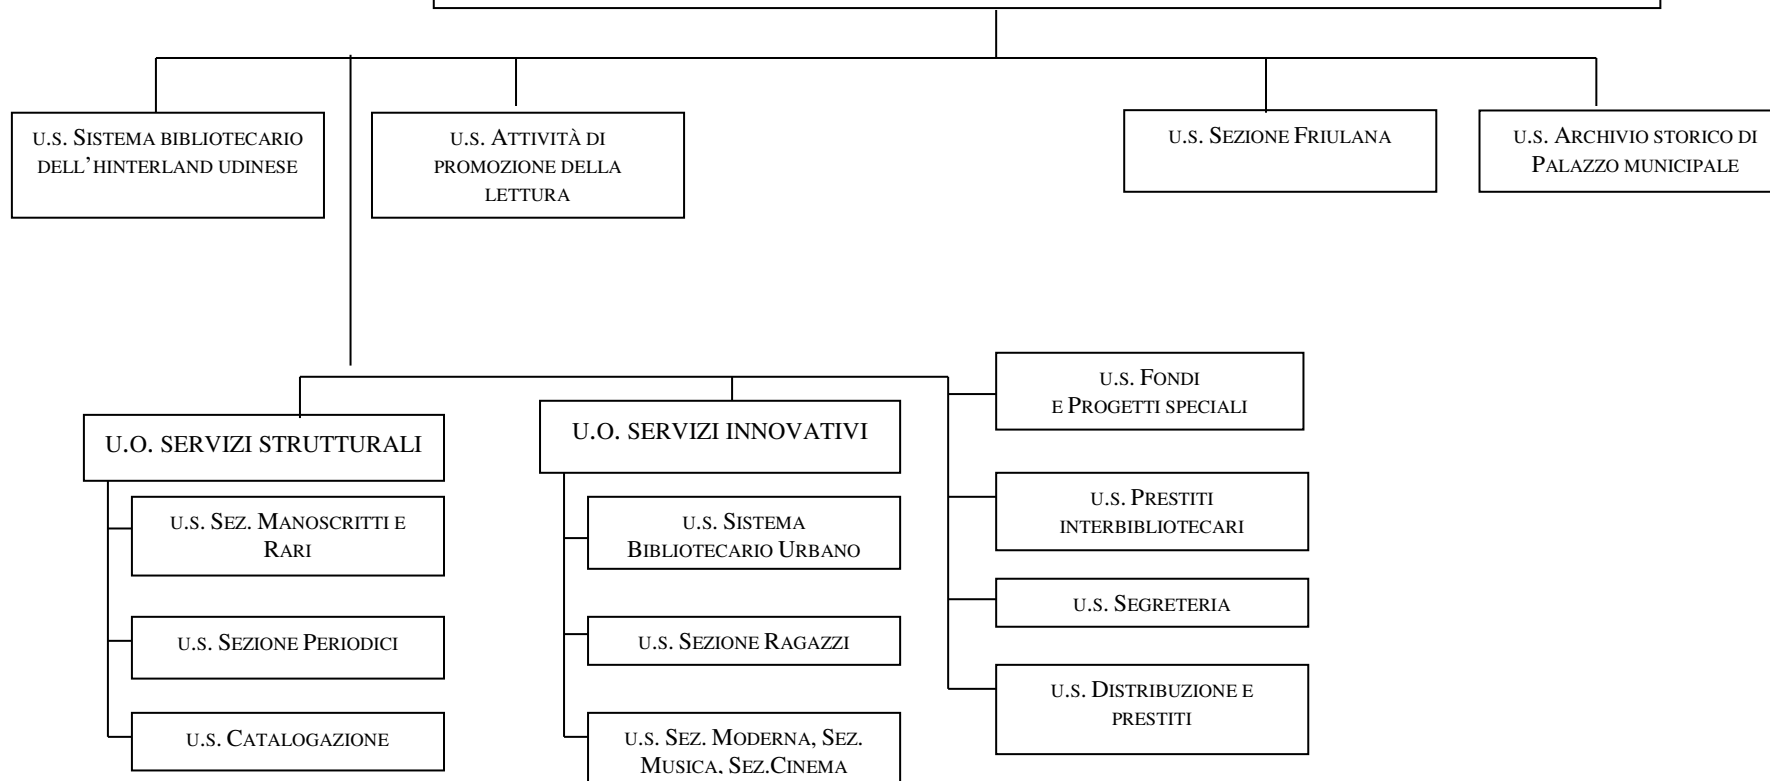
U.S. Sistema bibliotecario dell'hinterland udinese

U.S. Attività di promozione della lettura

U.S. Sezione Friulana

U.S. Archivio storico di Palazzo municipale

U.S. Fondi e Progetti speciali

U.O. SERVIZI STRUTTURALI

U.O. SERVIZI INNOVATIVI

U.S. Sez. Manoscritti e Rari

U.S. Sistema Bibliotecario Urbano

U.S. Prestiti interbibliotecari

U.S. Segreteria

U.S. Sezione Periodici

U.S. Sezione Ragazzi

U.S. Distribuzione e prestiti

U.S. Catalogazione

U.S. Sez. Moderna, Sez. Musica, Sez.Cinema